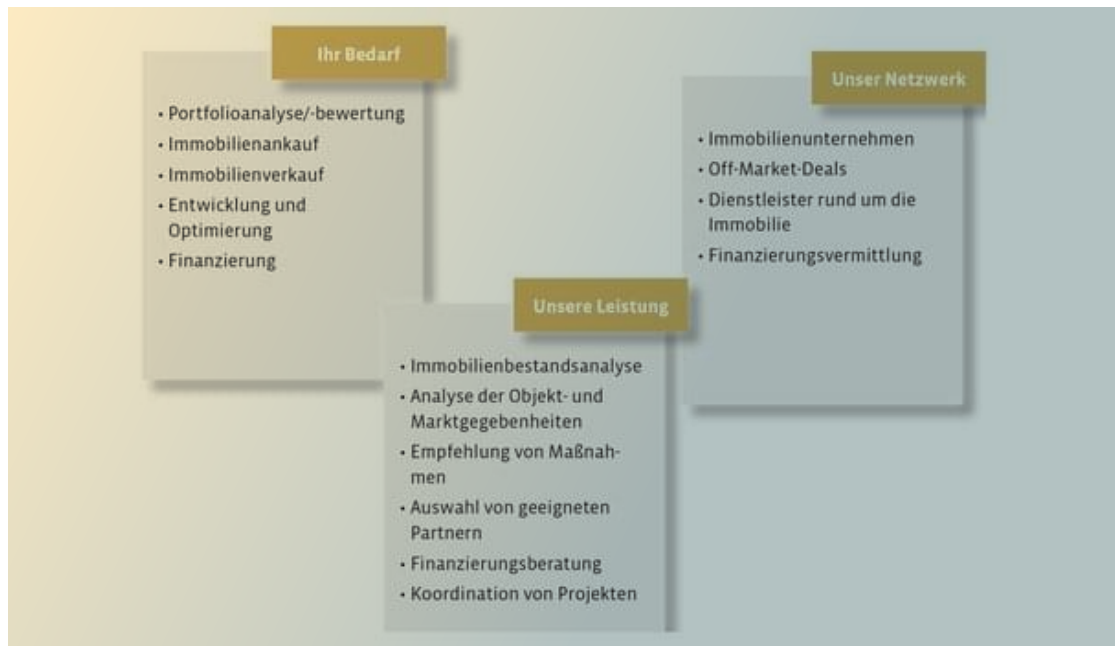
Ihr Bedarf

- Portfolioanalyse/-bewertung
- Immobilienankauf
- Immobilienverkauf
- Entwicklung und Optimierung
- Finanzierung

Unser Netzwerk

- Immobilienunternehmen
- Off-Market-Deals
- Dienstleister rund um die Immobilie
- Finanzierungsvermittlung

Unsere Leistung

- Immobilienbestandsanalyse
- Analyse der Objekt- und Marktgegebenheiten
- Empfehlung von Maßnahmen
- Auswahl von geeigneten Partnern
- Finanzierungsberatung
- Koordination von Projekten